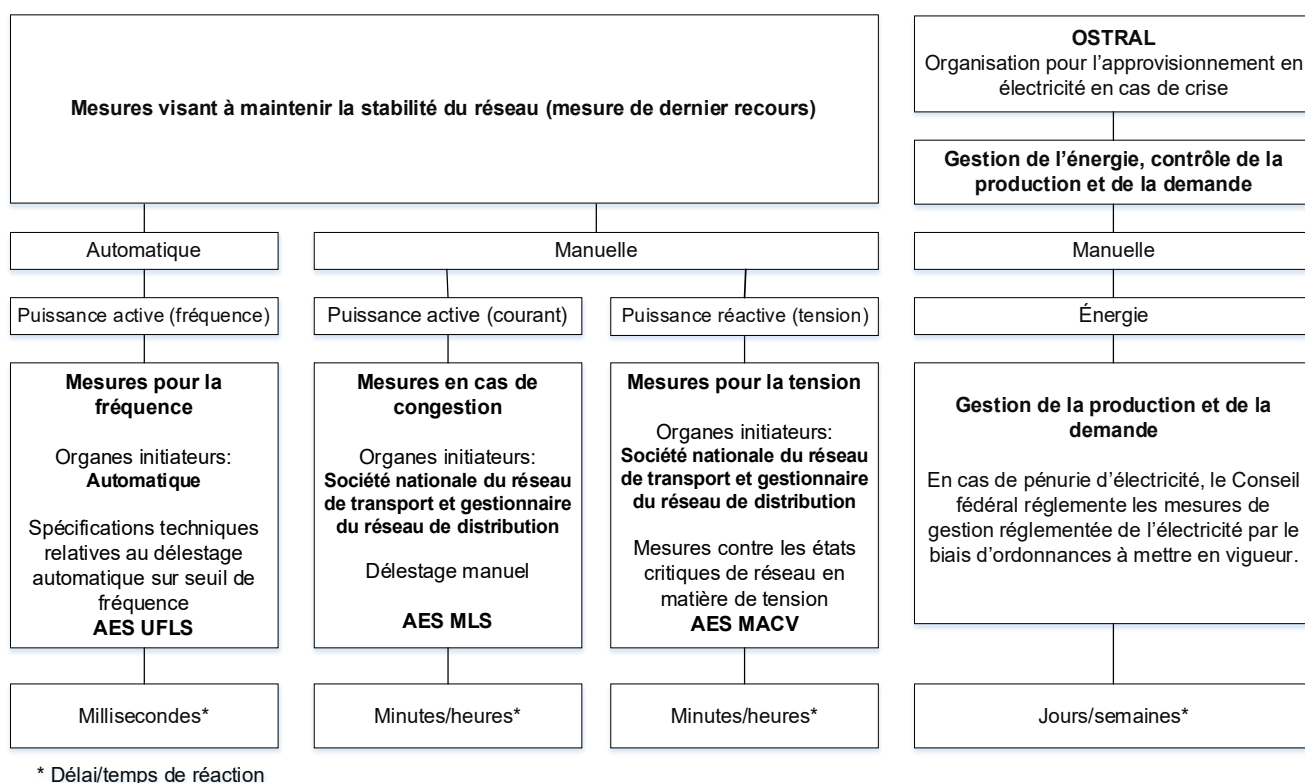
Mesures visant à maintenir la stabilité du réseau (mesure de dernier recours)

Automatique

Manuelle

Puissance active (fréquence)

Puissance active (courant)

Puissance réactive (tension)

Mesures pour la fréquence

Organes initiateurs: Automatique

Spécifications techniques relatives au délestage automatique sur seuil de fréquence
AES UFLS

Mesures en cas de congestion

Organes initiateurs: Société nationale du réseau de transport et gestionnaire du réseau de distribution

Délestage manuel

AES MLS

Mesures pour la tension

Organes initiateurs: Société nationale du réseau de transport et gestionnaire du réseau de distribution

Mesures contre les états critiques de réseau en matière de tension
AES MACV

Millisecondes*

Minutes/heures*

Minutes/heures*

OSTRAL
Organisation pour l'approvisionnement en électricité en cas de crise

Gestion de l'énergie, contrôle de la production et de la demande

Manuelle

Énergie

Gestion de la production et de la demande

En cas de pénurie d'électricité, le Conseil fédéral réglemente les mesures de gestion réglementée de l'électricité par le biais d'ordonnances à mettre en vigueur.

Jours/semaines*

* Délai/temps de réaction